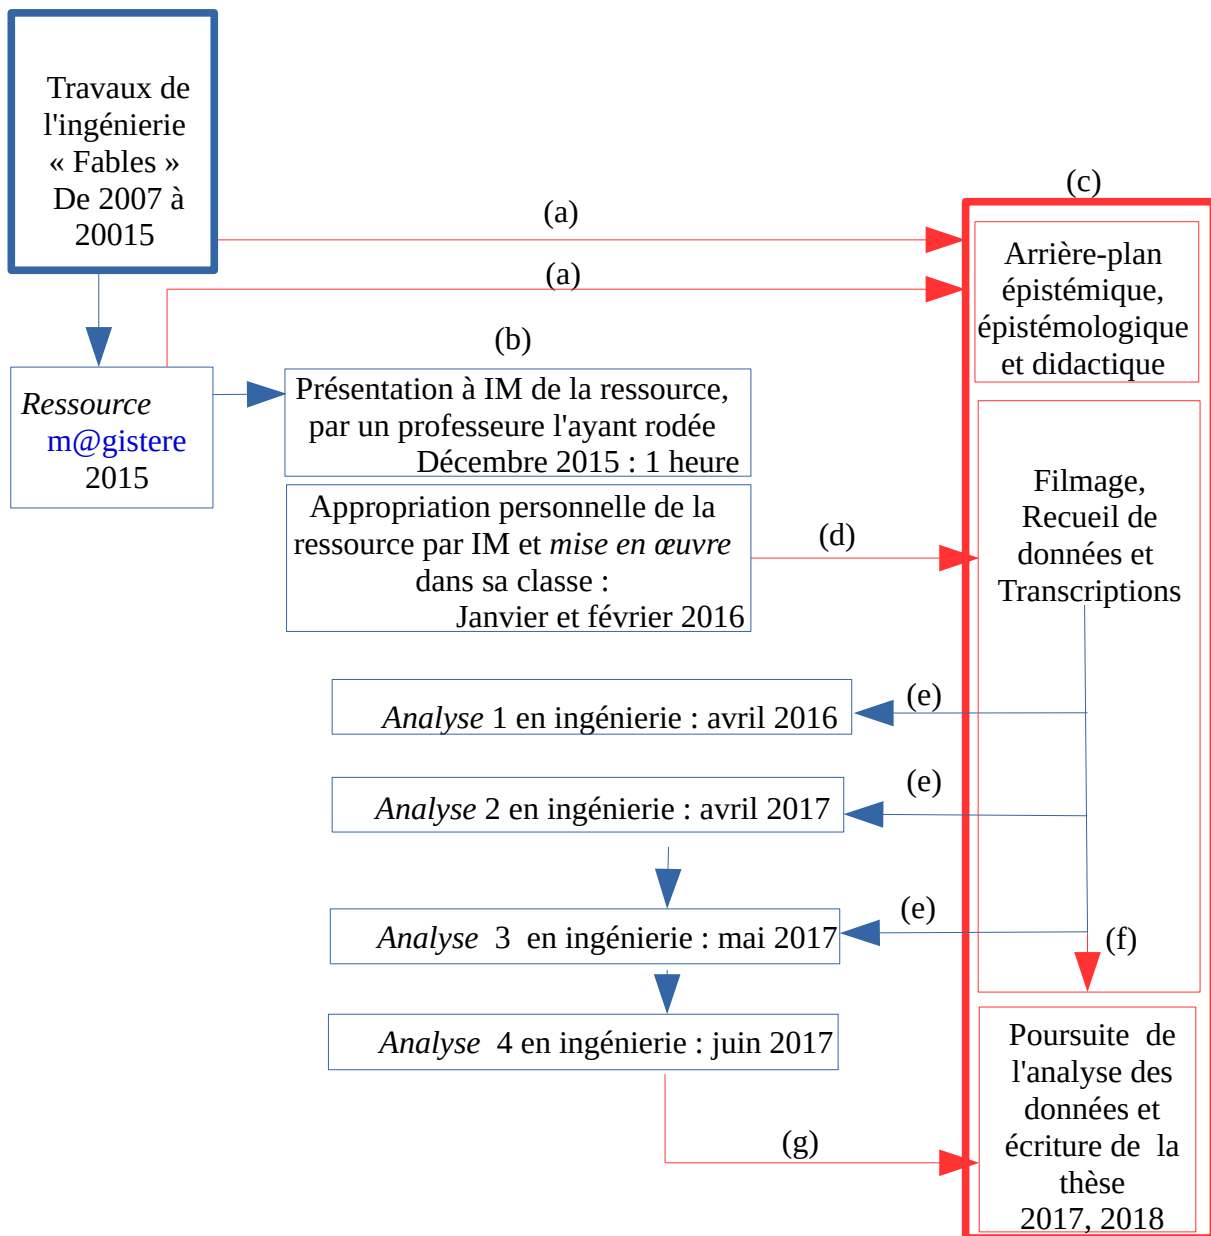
Travaux de l'ingénierie « Fables » De 2007 à 20015

(a)

(a)

(c)

Arrière-plan épistémique, épistémologique et didactique

(b)

Ressource m@gistere 2015

Présentation à IM de la ressource, par un professeure l'ayant rodée Décembre 2015 : 1 heure

Appropriation personnelle de la ressource par IM et *mise en œuvre* dans sa classe : Janvier et février 2016

(d)

Filmage, Recueil de données et Transcriptions

*Analyse* 1 en ingénierie : avril 2016

(e)

*Analyse* 2 en ingénierie : avril 2017

(e)

*Analyse* 3 en ingénierie : mai 2017

(e)

(f)

*Analyse* 4 en ingénierie : juin 2017

Poursuite de l'analyse des données et écriture de la thèse 2017, 2018

(g)